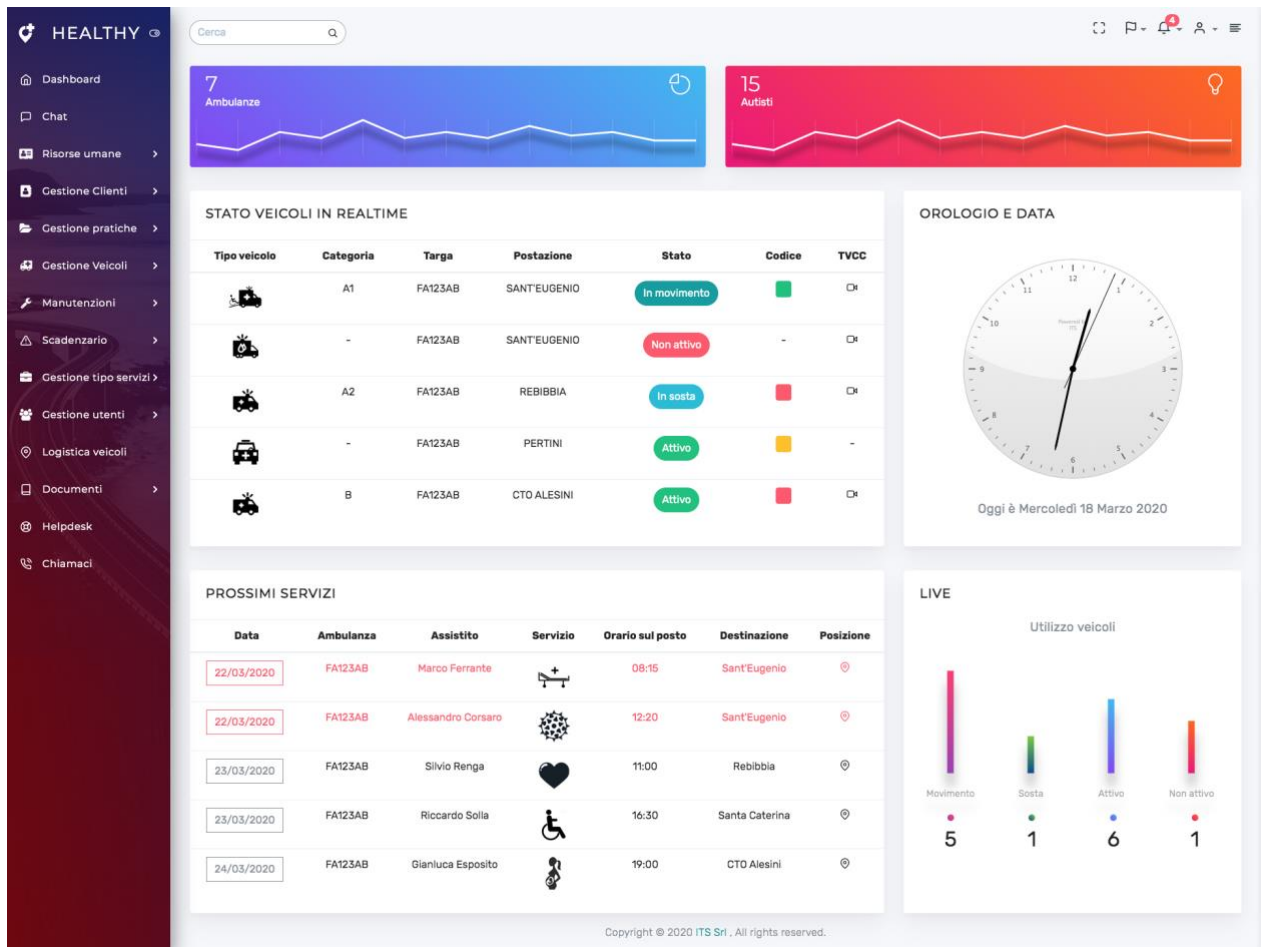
HEALTHY

Dashboard
Chat
Risorse umane
Gestione Clienti
Gestione pratiche
Gestione Veicoli
Manutenzioni
Scadenzario
Gestione tipo servizi
Gestione utenti
Logistica veicoli
Documenti
Helpdesk
Chiamaci

Cerca

4

7
Ambulanze

15
Autisti

STATO VEICOLI IN REALTIME

| Tipo veicolo | Categoria | Targa | Postazione | Stato | Codice | TVCC |
|---|---|---|---|---|---|---|
| | A1 | FA123AB | SANT'EUGENIO | In movimento | | |
| | - | FA123AB | SANT'EUGENIO | Non attivo | - | |
| | A2 | FA123AB | REBIBBIA | In sosta | | |
| | - | FA123AB | PERTINI | Attivo | | - |
| | B | FA123AB | CTO ALESINI | Attivo | | |

OROLOGIO E DATA

12 1 2 3 4 5 6 7 8 9 10 11

Oggi è Mercoledì 18 Marzo 2020

PROSSIMI SERVIZI

| Data | Ambulanza | Assistito | Servizio | Orario sul posto | Destinazione | Posizione |
|---|---|---|---|---|---|---|
| 22/03/2020 | FA123AB | Marco Ferrante | | 08:15 | Sant'Eugenio | |
| 22/03/2020 | FA123AB | Alessandro Corsaro | | 12:20 | Sant'Eugenio | |
| 23/03/2020 | FA123AB | Silvio Renga | | 11:00 | Rebibbia | |
| 23/03/2020 | FA123AB | Riccardo Solla | | 16:30 | Santa Caterina | |
| 24/03/2020 | FA123AB | Gianluca Esposito | | 19:00 | CTO Alesini | |

LIVE

Utilizzo veicoli

Movimento Sosta Attivo Non attivo
5 1 6 1

Copyright © 2020 ITS Srl , All rights reserved.